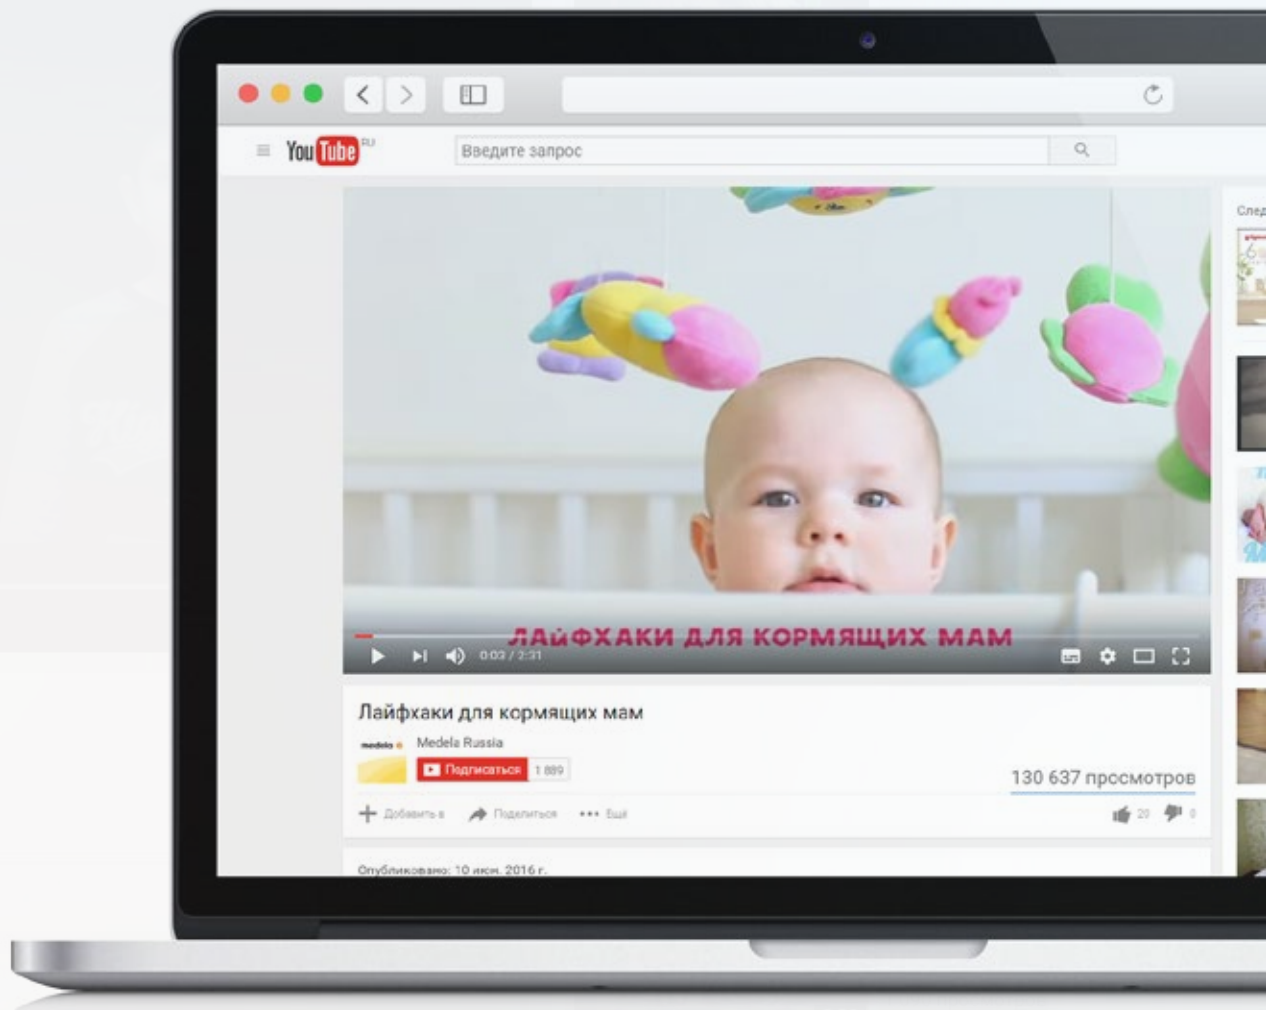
YouTube RU

Введите запрос

След

ЛАЙФХАКИ ДЛЯ КОРМЯЩИХ МАМ

0:03 / 2:31

Лайфхаки для кормящих мам

medela

Medela Russia

Подписаться 1 889

130 637 просмотров

Добавить в Поделиться Ещё

20 0

Опубликовано: 10 июн. 2016 г.